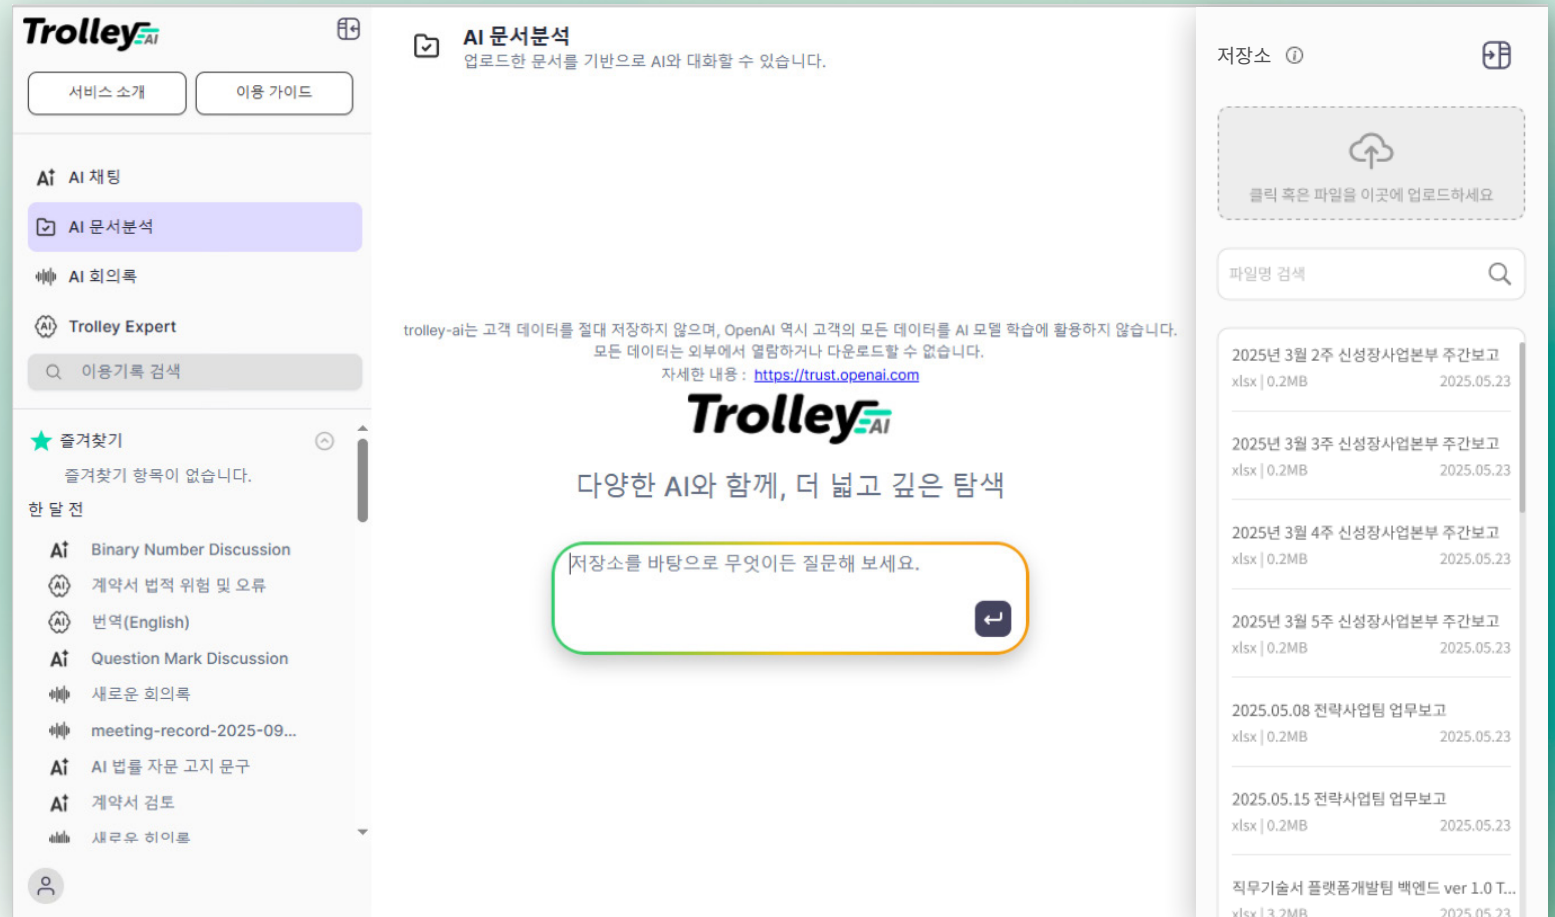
Trolley AI

서비스 소개
이용 가이드

AI 채팅
AI 문서분석
AI 회의록
Trolley Expert
이용기록 검색

즐겨찾기
즐겨찾기 항목이 없습니다.
한 달 전
Binary Number Discussion
계약서 법적 위험 및 오류
번역(English)
Question Mark Discussion
새로운 회의록
meeting-record-2025-09...
AI 법률 자문 고지 문구
계약서 검토
새로운 회의록

AI 문서분석
업로드한 문서를 기반으로 AI와 대화할 수 있습니다.

trolley-ai는 고객 데이터를 절대 저장하지 않으며, OpenAI 역시 고객의 모든 데이터를 AI 모델 학습에 활용하지 않습니다. 모든 데이터는 외부에서 열람하거나 다운로드할 수 없습니다.
자세한 내용 : https://trust.openai.com

Trolley AI
다양한 AI와 함께, 더 넓고 깊은 탐색

저장소를 바탕으로 무엇이든 질문해 보세요.

저장소
클릭 혹은 파일을 이곳에 업로드하세요
파일명 검색

2025년 3월 2주 신성장사업본부 주간보고
xlsx | 0.2MB 2025.05.23
2025년 3월 3주 신성장사업본부 주간보고
xlsx | 0.2MB 2025.05.23
2025년 3월 4주 신성장사업본부 주간보고
xlsx | 0.2MB 2025.05.23
2025년 3월 5주 신성장사업본부 주간보고
xlsx | 0.2MB 2025.05.23
2025.05.08 전략사업팀 업무보고
xlsx | 0.2MB 2025.05.23
2025.05.15 전략사업팀 업무보고
xlsx | 0.2MB 2025.05.23
직무기술서 플랫폼개발팀 백엔드 ver 1.0 T...
xlsx | 3.2MB 2025.05.23